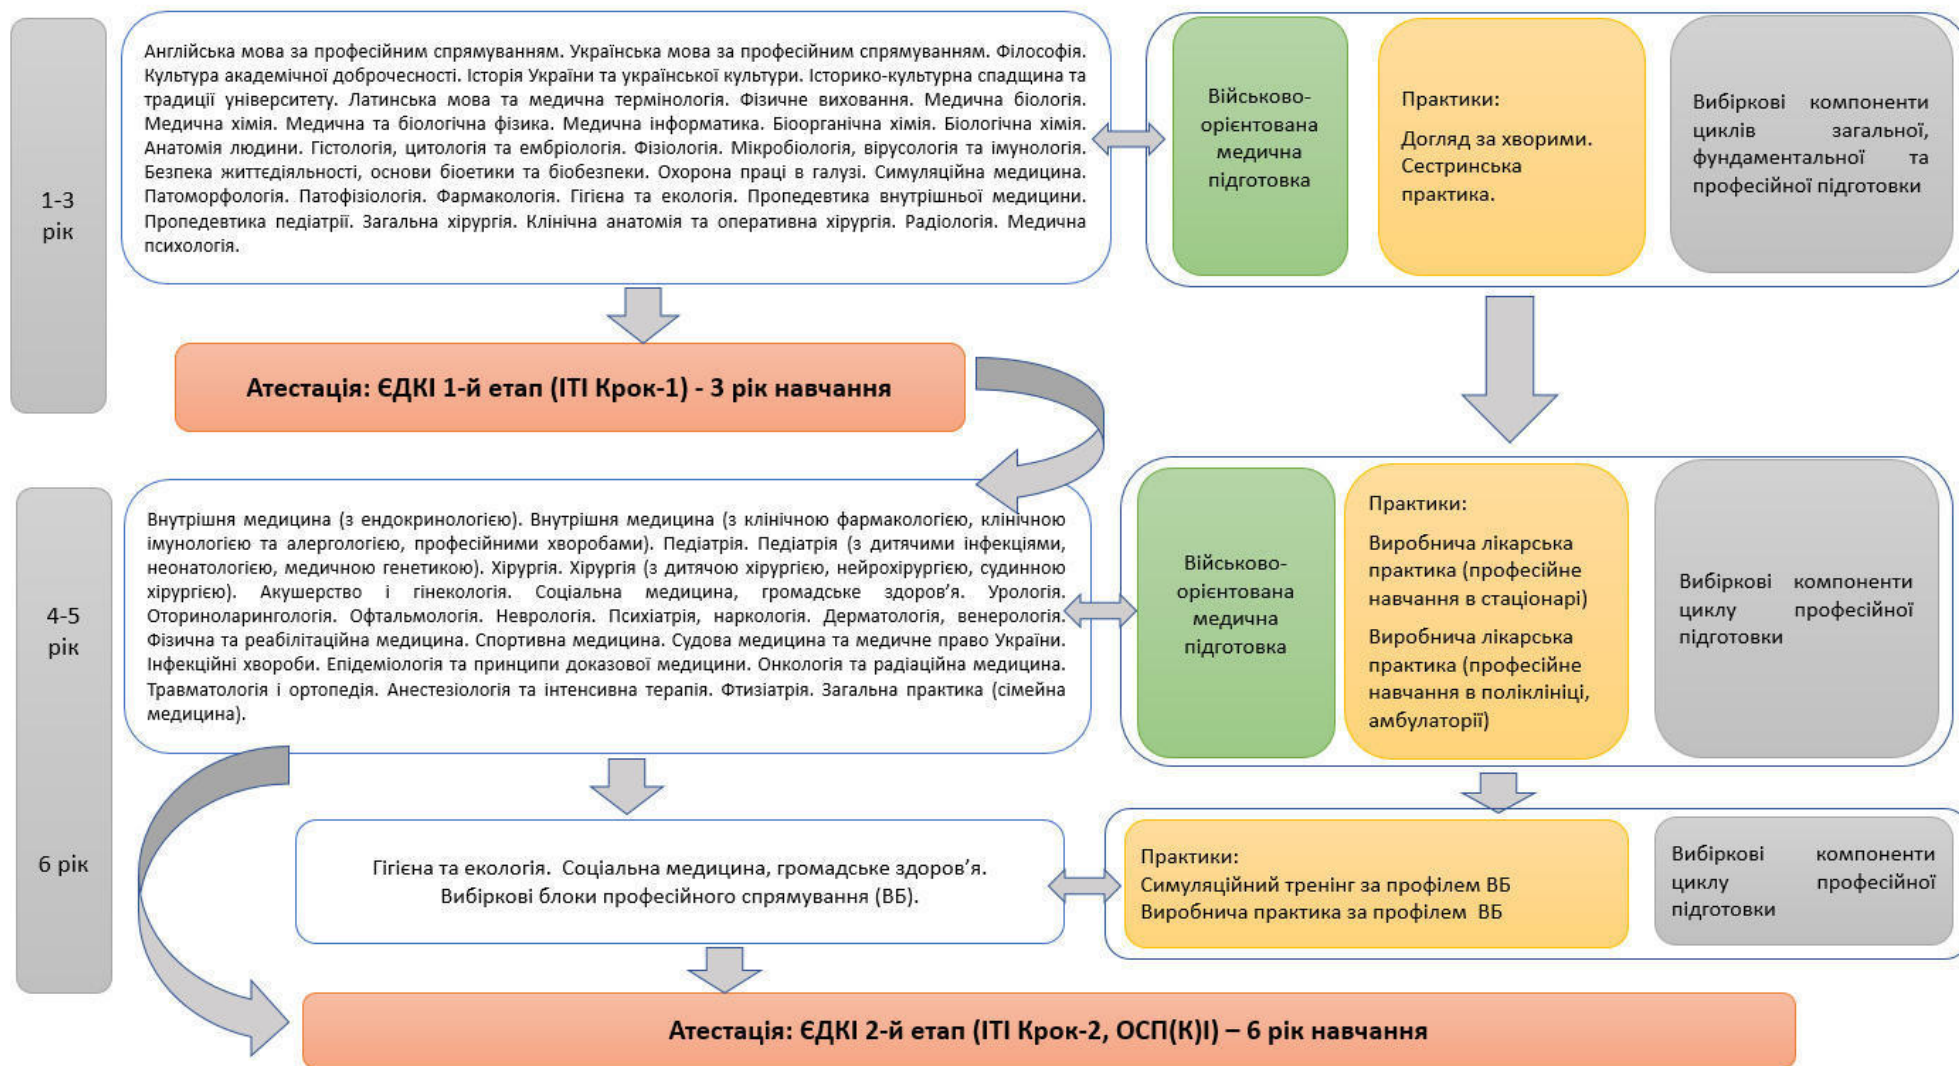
1-3 рік

Англійська мова за професійним спрямуванням. Українська мова за професійним спрямуванням. Філософія. Культура академічної доброчесності. Історія України та української культури. Історико-культурна спадщина та традиції університету. Латинська мова та медична термінологія. Фізичне виховання. Медична біологія. Медична хімія. Медична та біологічна фізика. Медична інформатика. Біоорганічна хімія. Біологічна хімія. Анатомія людини. Гістологія, цитологія та ембріологія. Фізіологія. Мікробіологія, вірусологія та імунологія. Безпека життєдіяльності, основи біоетики та біобезпеки. Охорона праці в галузі. Симуляційна медицина. Патоморфологія. Патофізіологія. Фармакологія. Гігієна та екологія. Пропедевтика внутрішньої медицини. Пропедевтика педіатрії. Загальна хірургія. Клінічна анатомія та оперативна хірургія. Радіологія. Медична психологія.

Військово-орієнтована медична підготовка

Практики:
Догляд за хворими. Сестринська практика.

Вибіркові компоненти циклів загальної, фундаментальної та професійної підготовки

Атестація: ЄДКІ 1-й етап (ІТІ Крок-1) - 3 рік навчання

4-5 рік

Внутрішня медицина (з ендокринологією). Внутрішня медицина (з клінічною фармакологією, клінічною імунологією та алергологією, професійними хворобами). Педіатрія. Педіатрія (з дитячими інфекціями, неонатологією, медичною генетикою). Хірургія. Хірургія (з дитячою хірургією, нейрохірургією, судинною хірургією). Акушерство і гінекологія. Соціальна медицина, громадське здоров'я. Урологія. Оториноларингологія. Офтальмологія. Неврологія. Психіатрія, наркологія. Дерматологія, венерологія. Фізична та реабілітаційна медицина. Спортивна медицина. Судова медицина та медичне право України. Інфекційні хвороби. Епідеміологія та принципи доказової медицини. Онкологія та радіаційна медицина. Травматологія і ортопедія. Анестезіологія та інтенсивна терапія. Фтизіатрія. Загальна практика (сімейна медицина).

Військово-орієнтована медична підготовка

Практики:
Виробнича лікарська практика (професійне навчання в стаціонарі)
Виробнича лікарська практика (професійне навчання в поліклініці, амбулаторії)

Вибіркові компоненти циклу професійної підготовки

6 рік

Гігієна та екологія. Соціальна медицина, громадське здоров'я. Вибіркові блоки професійного спрямування (ВБ).

Практики:
Симуляційний тренінг за профілем ВБ
Виробнича практика за профілем ВБ

Вибіркові компоненти циклу професійної підготовки

Атестація: ЄДКІ 2-й етап (ІТІ Крок-2, ОСП(К)І) – 6 рік навчання